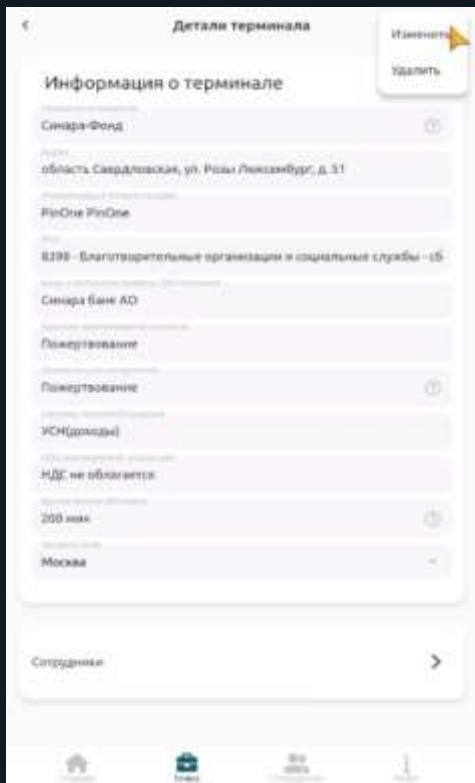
Детали терминала

Изменить

Удалить

Информация о терминале

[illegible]

Синара-Фонд

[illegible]

область Свердловская, ул. Розы Люксембург, д. 51

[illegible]

PinOne PinOne

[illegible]

8398 - Благотворительные организации и социальные службы - сб

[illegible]

Синара банк АО

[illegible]

Пожертвование

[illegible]

Пожертвование

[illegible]

УСН(доходы)

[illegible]

НДС не облагается

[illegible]

200 мин

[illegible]

Москва

Сотрудники

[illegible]

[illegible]

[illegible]

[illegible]